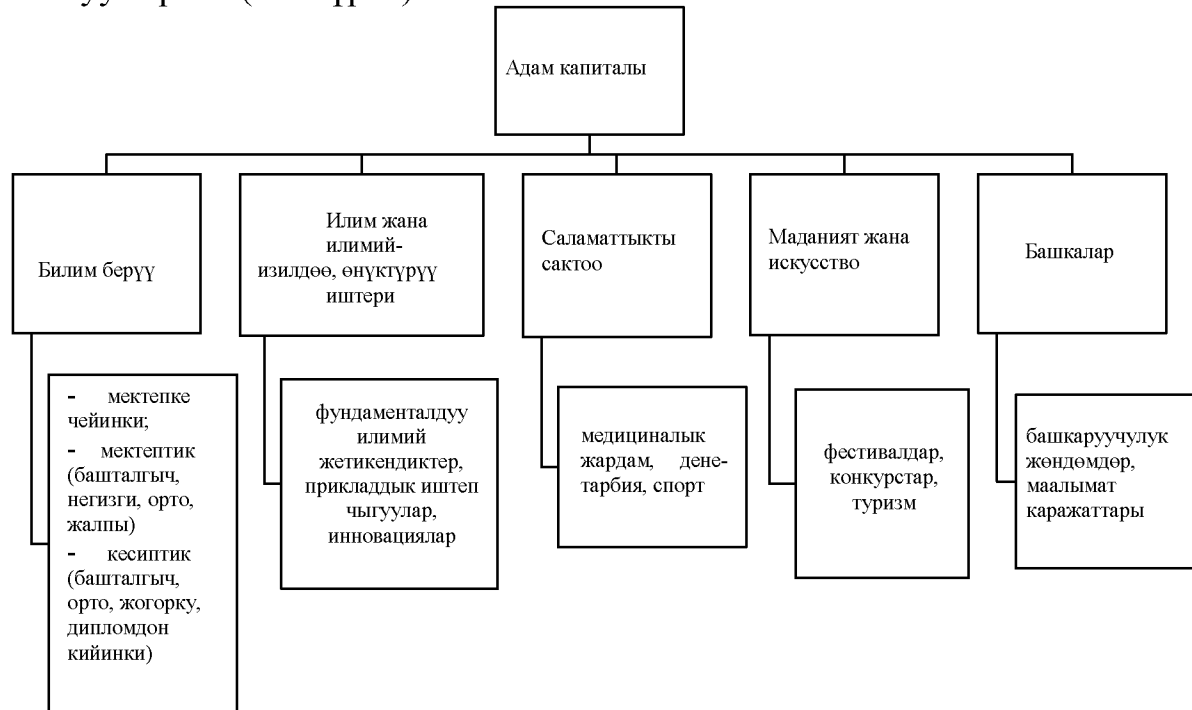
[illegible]

Адам капиталы

Билим берүү

Илим жана илимий-изилдөө, өнүктүрүү иштери

Саламаттыкты сактоо

Маданият жана искусство

Башкалар

- мектепке чейинки;
- мектептик (башталгыч, негизги, орто, жалпы)
- кесиптик (башталгыч, орто, жогорку, дипломдон кийинки)

фундаменталдуу илимий жетикендиктер, прикладдык иштеп чыгуулар, инновациялар

медициналык жардам, дене-тарбия, спорт

фестивалдар, конкурстар, туризм

башкаруучулук жөндөмдөр, маалымат каражаттары